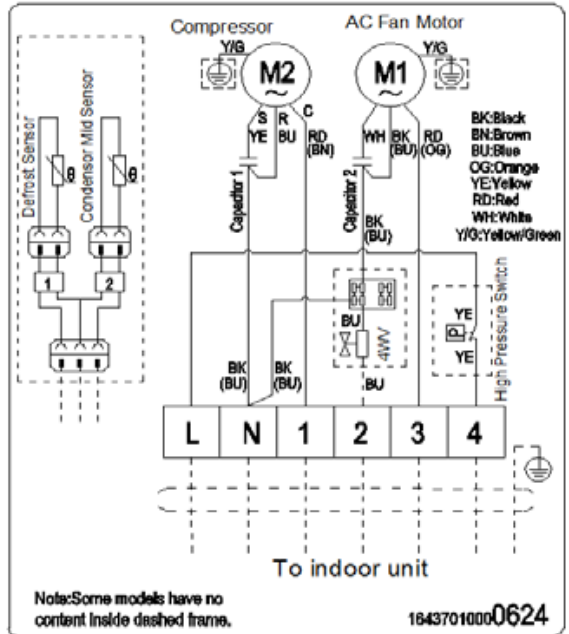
Compressor
AC Fan Motor
Y/G
M2
Y/G
M1
S
YE
R
BU
C
RD
(BN)
WH
BK
(BU)
RD
(OG)
BK:Black
BN:Brown
BU:Blue
OG:Orange
YE:Yellow
RD:Red
WH:White
Y/G:Yellow/Green
Defrost Sensor
Condensor Mid Sensor
θ
θ
Capacitor 1
Capacitor 2
BK
(BU)
1
2
BU
4WV
YE
P
YE
High Pressure Switch
BK
(BU)
BK
(BU)
BU
L
N
1
2
3
4
To indoor unit
Note:Some models have no content inside dashed frame.
1643701000 0624